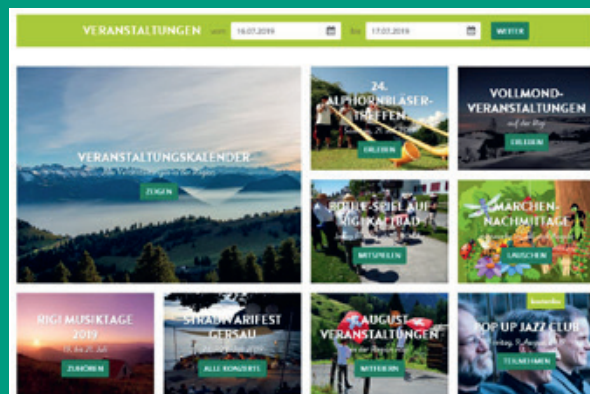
VERANSTALTUNGEN vom 16.07.2019 bis 17.07.2019 WEITER

VERANSTALTUNGSKALENDER
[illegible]
ZEIGEN

24. ALPHORNBLÄSER-TREFFEN
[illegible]
ERLEBEN

VOLLMOND-VERANSTALTUNGEN
auf der Rigi
ERLEBEN

BOULE-SPIEL AUF RIGI KALTBAD
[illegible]
MITSPIELEN

MÄRCHEN-NACHMITTAGE
LAUSCHEN

RIGI MUSIKTAGE 2019
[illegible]
ZUHÖREN

STRANDVARIFEST GERSAU
ALLE KONZERTE

1. AUGUST VERANSTALTUNGEN
MITFEIERN

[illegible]
POP UP JAZZ CLUB
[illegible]
TEILNEHMEN